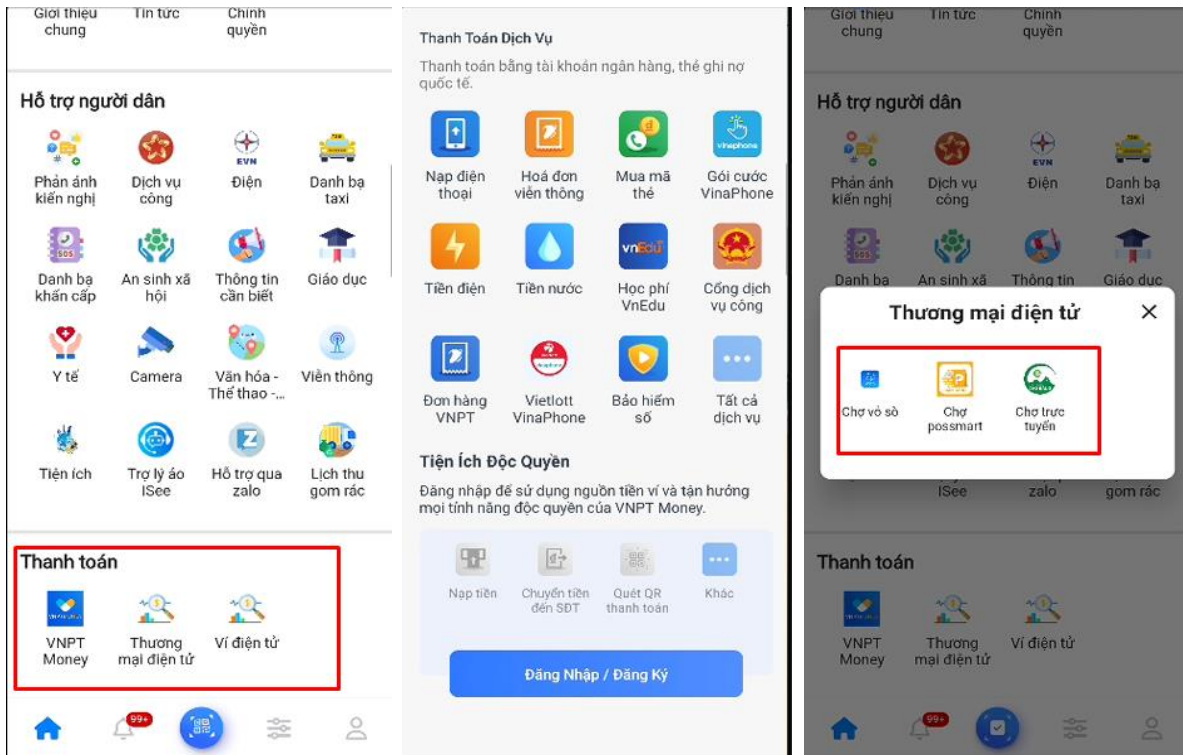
Giới thiệu chung
Tin tức
Chính quyền

Hỗ trợ người dân

Phản ánh kiến nghị
Dịch vụ công
EVN
Điện
Danh bạ taxi
SOS
Danh bạ khẩn cấp
An sinh xã hội
Thông tin cần biết
Giáo dục
Y tế
Camera
Văn hóa - Thể thao -...
Viễn thông
Tiện ích
Trợ lý ảo ISee
Hỗ trợ qua zalo
Lịch thu gom rác

Thanh toán

VNPT Money
Thương mại điện tử
Ví điện tử

99+

Thanh Toán Dịch Vụ
Thanh toán bằng tài khoản ngân hàng, thẻ ghi nợ quốc tế.

Nạp điện thoại
Hoá đơn viễn thông
Mua mã thẻ
vinaphone
Gói cước VinaPhone
Tiền điện
Tiền nước
vnEdu
Học phí VnEdu
Cổng dịch vụ công
Đơn hàng VNPT
Vietlott VinaPhone
Bảo hiểm số
Tất cả dịch vụ

Tiện Ích Độc Quyền
Đăng nhập để sử dụng nguồn tiền ví và tận hưởng mọi tính năng độc quyền của VNPT Money.

Nạp tiền
Chuyển tiền đến SĐT
Quét QR thanh toán
Khác

Đăng Nhập / Đăng Ký

Giới thiệu chung
Tin tức
Chính quyền

Hỗ trợ người dân

Phản ánh kiến nghị
Dịch vụ công
EVN
Điện
Danh bạ taxi
Danh bạ
An sinh xã
Thông tin
Giáo dục

Thương mại điện tử
×
Chợ vỏ sò
Chợ possmart
Chợ trực tuyến

ISee
zalo
gom rác

Thanh toán

VNPT Money
Thương mại điện tử
Ví điện tử

99+